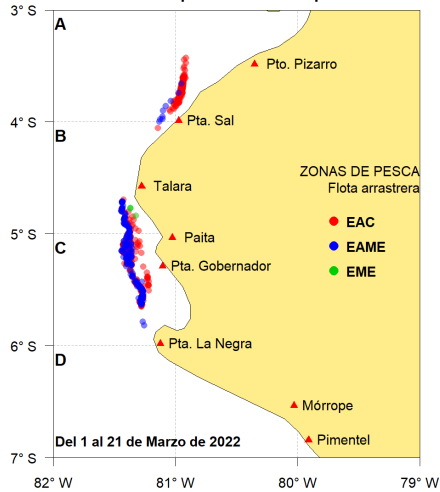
3° S
A
Pto. Pizarro
4° S
B
Pta. Sal
ZONAS DE PESCA
Flota arrastrera
Talara
5° S
C
Paita
EAC
EAME
EME
Pta. Gobernador
6° S
D
Pta. La Negra
Mórrope
Del 1 al 21 de Marzo de 2022
Pimentel
7° S
82° W
81° W
80° W
79° W